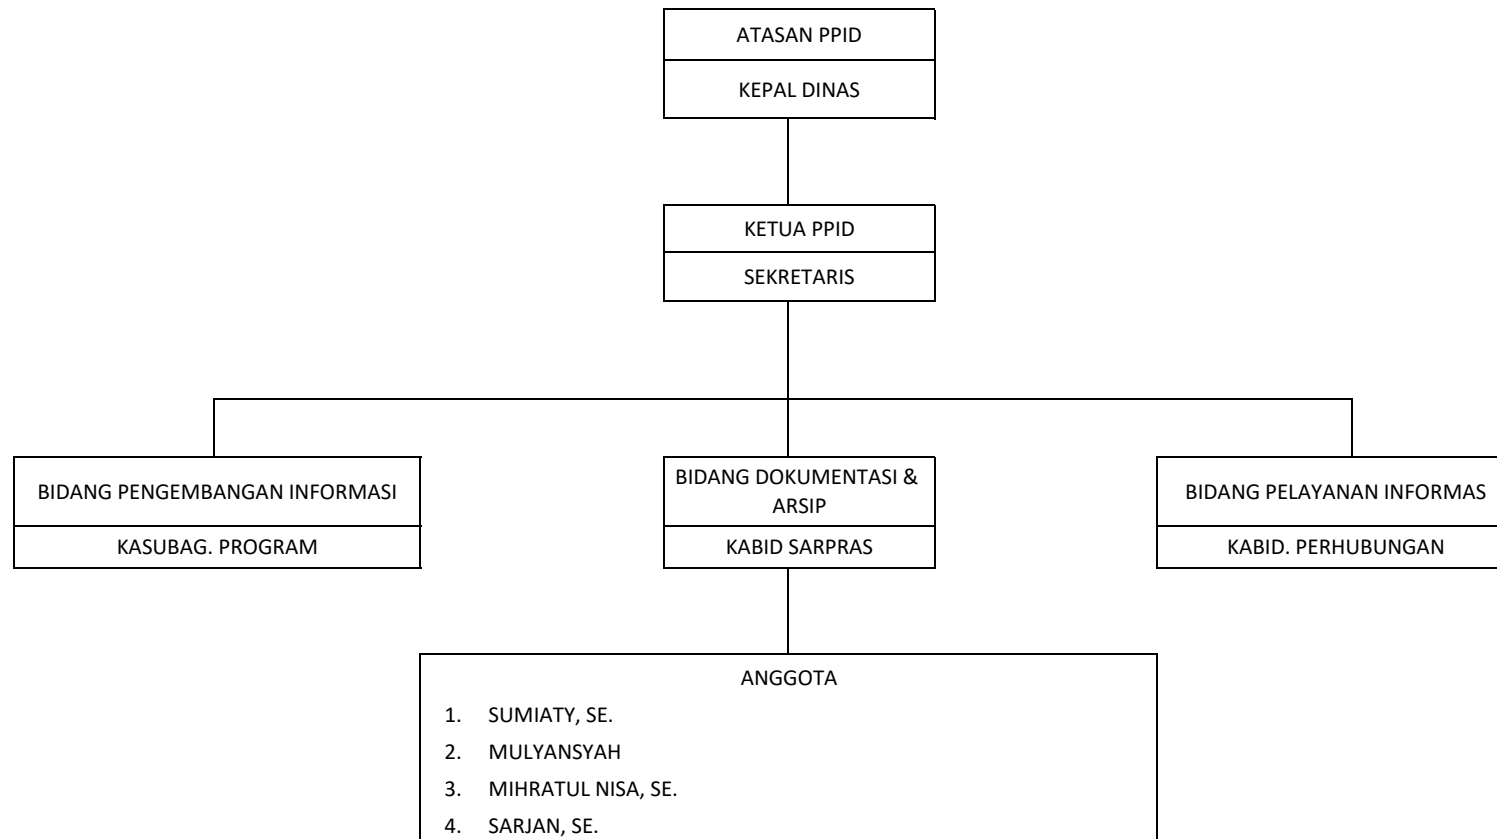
ATASAN PPID

KEPAL DINAS

KETUA PPID

SEKRETARIS

BIDANG PENGEMBANGAN INFORMASI

KASUBAG. PROGRAM

BIDANG DOKUMENTASI & ARSIP

KABID SARPRAS

BIDANG PELAYANAN INFORMAS

KABID. PERHUBUNGAN

ANGGOTA

1. SUMIATY, SE.
2. MULYANSYAH
3. MIHRATUL NISA, SE.
4. SARJAN, SE.